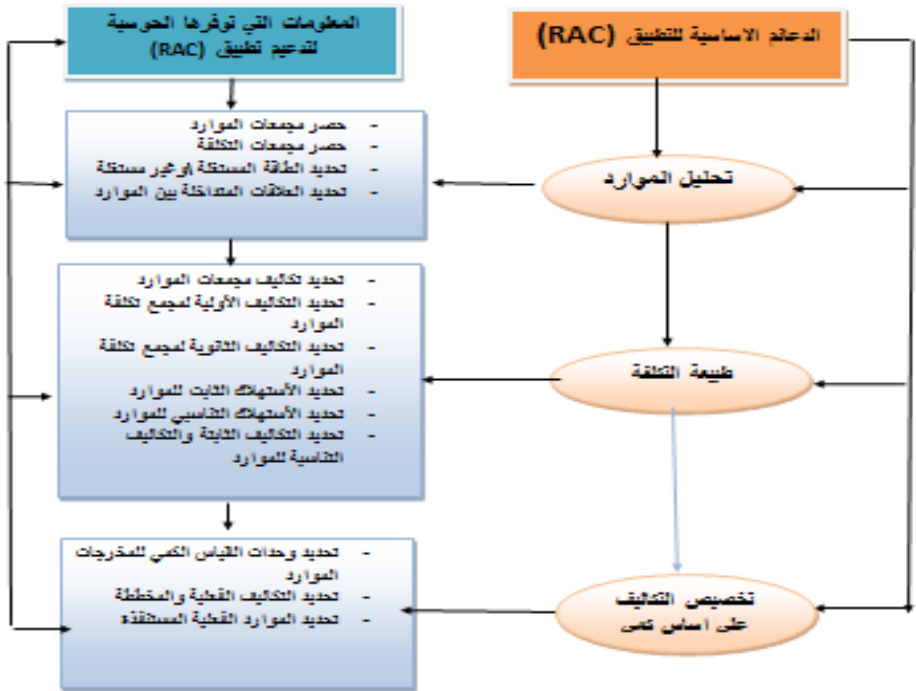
المعلومات التي توفرها المحوسبة لتدعيم تطبيق (RAC)

الدعائم الاساسية للتطبيق (RAC)

- حصر مجمعات الموارد
- حصر مجمعات التكلفة
- تحديد الطاقة المستغلة او غير مستغلة
- تحديد العلاقات المتداخلة بين الموارد

تحليل الموارد

- تحديد تكاليف مجمعات الموارد
- تحديد التكاليف الأولية لمجمع تكلفة الموارد
- تحديد التكاليف الثانوية لمجمع تكلفة الموارد
- تحديد الأستهلاك الثابت للموارد
- تحديد الأستهلاك التناسبي للموارد
- تحديد التكاليف الثابتة والتكاليف التناسبية للموارد

طبيعة التكلفة

- تحديد وحدات القياس الكمي للمخرجات الموارد
- تحديد التكاليف الفعلية والمخططة
- تحديد الموارد الفعلية المستنفذة

تخصيص التكاليف على أساس كمي